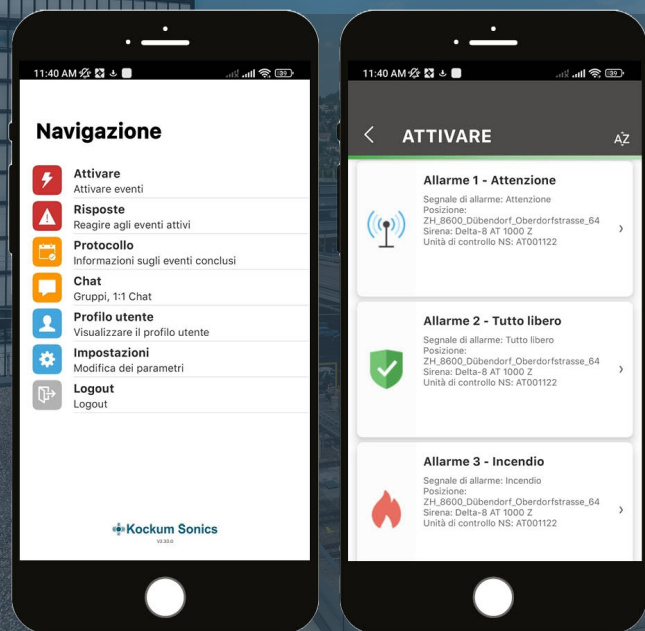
11:40 AM

Navigazione

Attivare
Attivare eventi

Risposte
Reagire agli eventi attivi

Protocollo
Informazioni sugli eventi conclusi

Chat
Gruppi, 1:1 Chat

Profilo utente
Visualizzare il profilo utente

Impostazioni
Modifica dei parametri

Logout
Logout

Kockum Sonics
V2.20.0

11:40 AM

ATTIVARE

AZ

Allarme 1 - Attenzione
Segnale di allarme: Attenzione
Posizione:
ZH_8600_Dübendorf_Oberdorfstrasse_64
Sirena: Delta-8 AT 1000 Z
Unità di controllo NS: AT001122

Allarme 2 - Tutto libero
Segnale di allarme: Tutto libero
Posizione:
ZH_8600_Dübendorf_Oberdorfstrasse_64
Sirena: Delta-8 AT 1000 Z
Unità di controllo NS: AT001122

Allarme 3 - Incendio
Segnale di allarme: Incendio
Posizione:
ZH_8600_Dübendorf_Oberdorfstrasse_64
Sirena: Delta-8 AT 1000 Z
Unità di controllo NS: AT001122